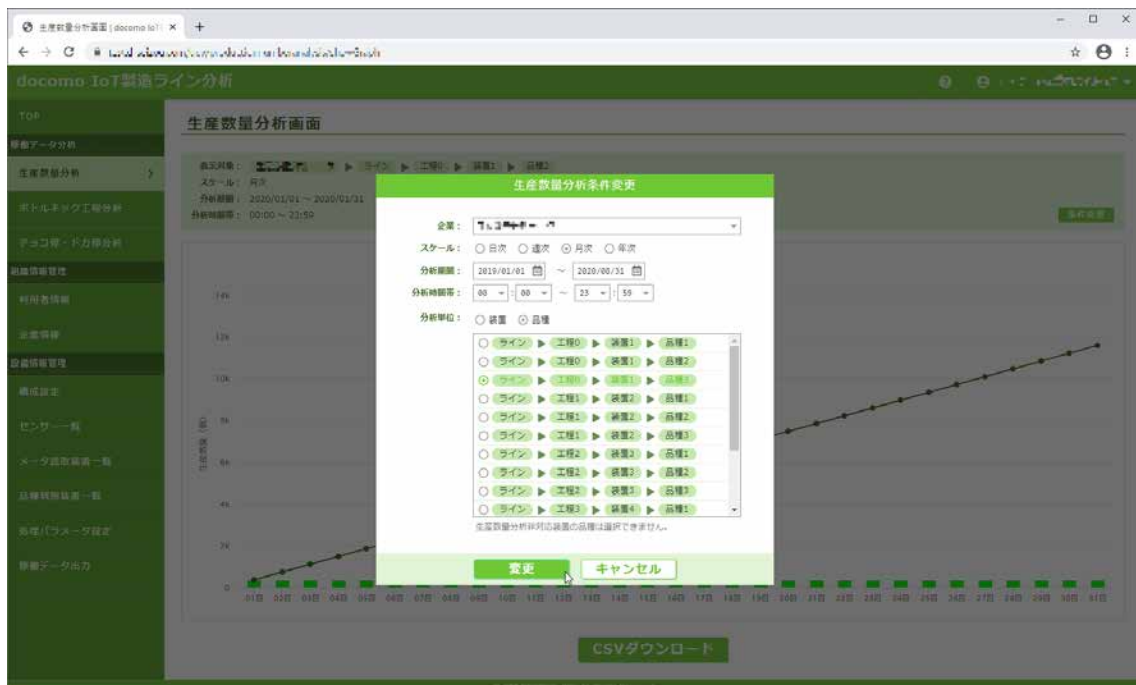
生産数量分析画面 | docomo IoT ×

docomo IoT製造ライン分析

TOP
稼働データ分析
生産数量分析
ボトルネック工程分析
チョコ停・ドカ停分析
組織情報管理
利用者情報
企業情報
設備情報管理
構成設定
センサー一覧
メータ読取装置一覧
品種時刻装置一覧
稼働パラメータ設定
稼働データ出力

生産数量分析画面

表示対象： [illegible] ▶ ライン ▶ 工程0 ▶ 装置1 ▶ 品種1
スケール： 月次
分析期間： 2020/01/01 ～ 2020/01/31
分析時間帯： 00:00 ～ 23:59

条件変更

生産数量分析条件変更

企業： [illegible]
スケール： ○ 日次 ○ 週次 ⊙ 月次 ○ 年次
分析期間： 2019/01/01 ～ 2020/08/31
分析時間帯： 00 : 00 ～ 23 : 59
分析単位： ○ 装置 ⊙ 品種

○ ライン ▶ 工程0 ▶ 装置1 ▶ 品種1
○ ライン ▶ 工程0 ▶ 装置1 ▶ 品種2
⊙ ライン ▶ 工程0 ▶ 装置1 ▶ 品種3
○ ライン ▶ 工程1 ▶ 装置2 ▶ 品種1
○ ライン ▶ 工程1 ▶ 装置2 ▶ 品種2
○ ライン ▶ 工程1 ▶ 装置2 ▶ 品種3
○ ライン ▶ 工程2 ▶ 装置3 ▶ 品種1
○ ライン ▶ 工程2 ▶ 装置3 ▶ 品種2
○ ライン ▶ 工程2 ▶ 装置3 ▶ 品種3
○ ライン ▶ 工程3 ▶ 装置4 ▶ 品種1

生産数量分析非対応装置の品種は選択できません。

変更
キャンセル

14k
12k
10k
8k
6k
4k
2k
0
生産数（個）

01日 02日 03日 04日 05日 06日 07日 08日 09日 10日 11日 12日 13日 14日 15日 16日 17日 18日 19日 20日 21日 22日 23日 24日 25日 26日 27日 28日 29日 30日 31日

CSVダウンロード